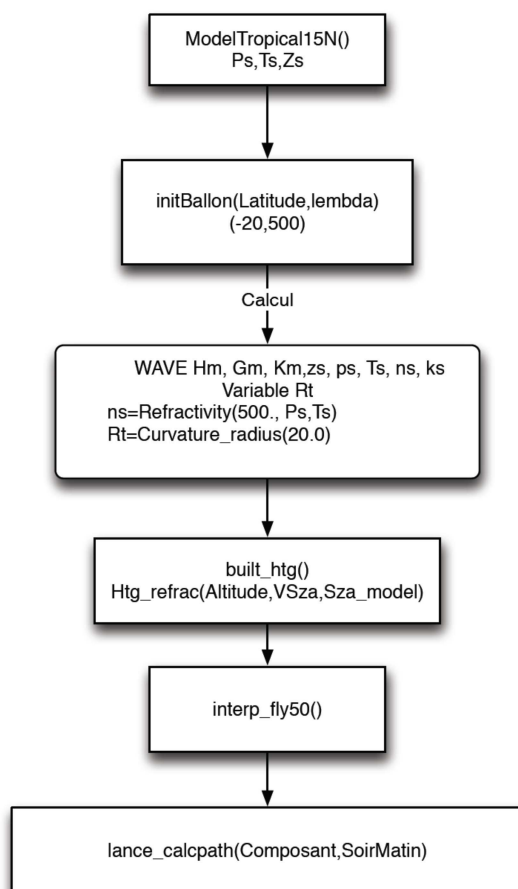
ModelTropical15N()
Ps,Ts,Zs

initBallon(Latitude,lembda)
(-20,500)

Calcul

WAVE Hm, Gm, Km,zs, ps, Ts, ns, ks
Variable Rt
ns=Refractivity(500., Ps,Ts)
Rt=Curvature_radius(20.0)

built_htg()
Htg_refrac(Altitude,VSza,Sza_model)

interp_fly50()

lance_calcpath(Composant,SoirMatin)